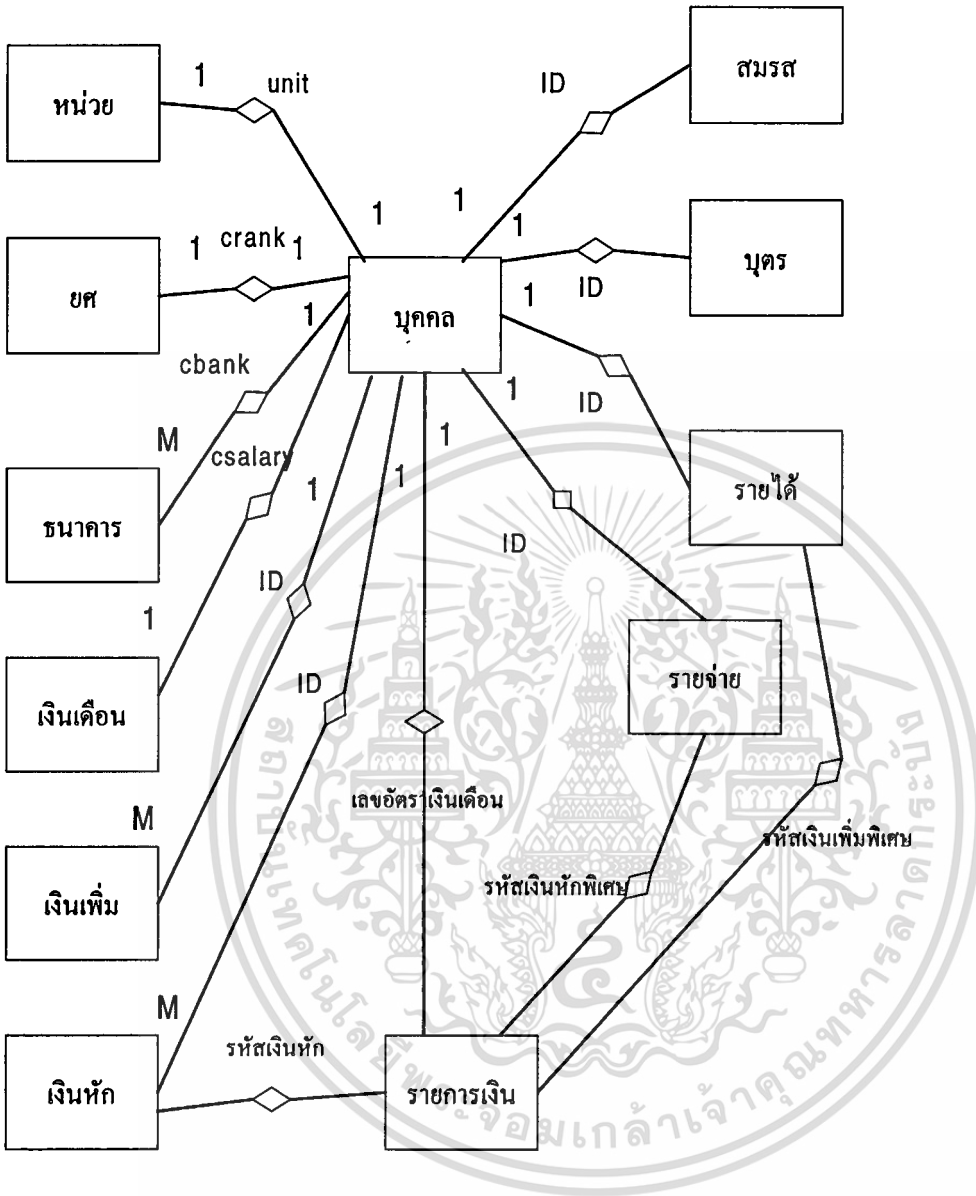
หน่วย
1
unit
ID
สมรส
1
1
1
ยศ
1
crank
1
บุคคล
บุตร
ID
1
1
cbank
1
ID
M
csalary
1
1
1
รายได้
ธนาคาร
ID
ID
1
เงินเดือน
ID
รายจ่าย
เลขอัตราเงินเดือน
M
รหัสเงินเพิ่มพิเศษ
เงินเพิ่ม
รหัสเงินหักพิเศษ
M
รหัสเงินหัก
เงินหัก
รายการเงิน
สถาบันเทคโนโลยีพระจอมเกล้าเจ้าคุณทหารลาดกระบัง